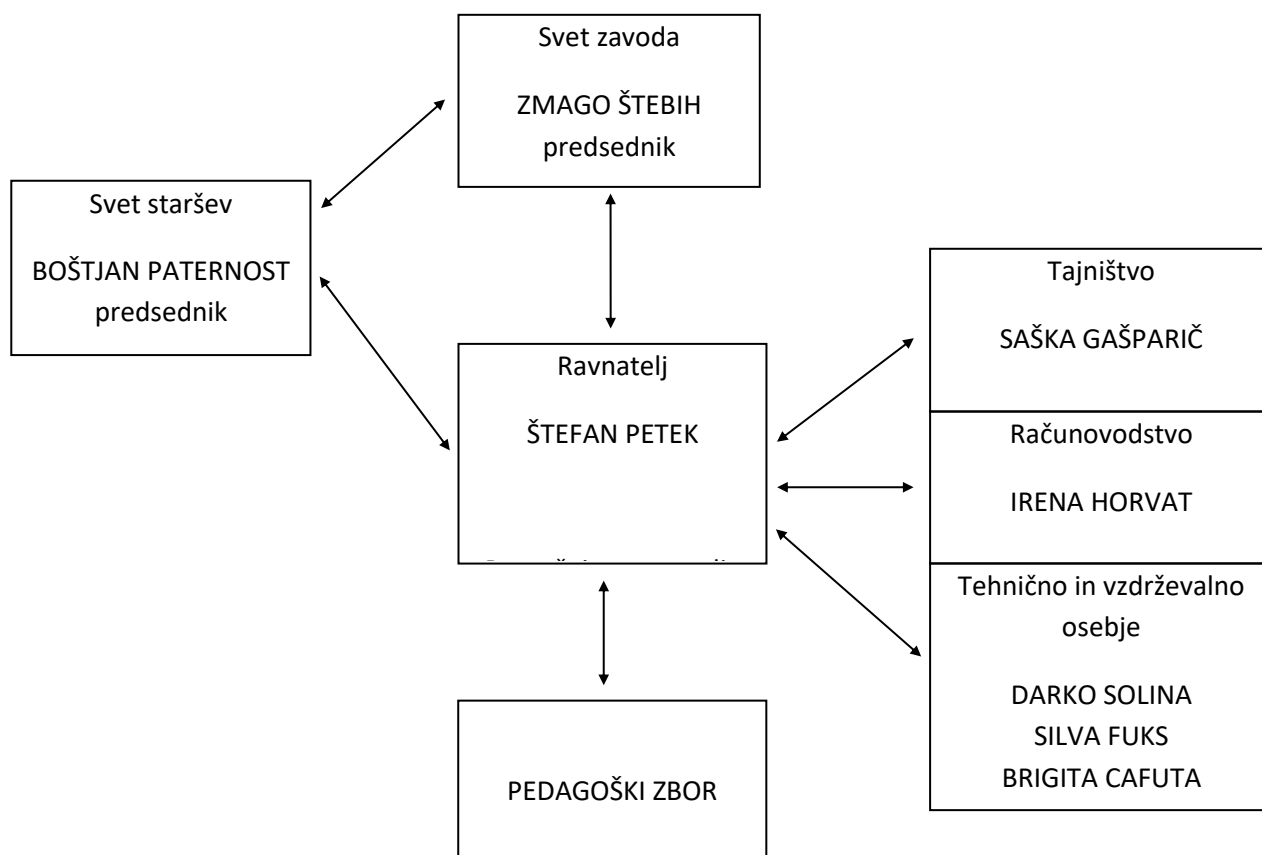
Svet zavoda

ZMAGO ŠTEBIH
predsednik

Svet staršev

BOŠTJAN PATERNOST
predsednik

Ravnatelj

ŠTEFAN PETEK

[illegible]

Tajništvo

SAŠKA GAŠPARIČ

Računovodstvo

IRENA HORVAT

Tehnično in vzdrževalno osebje

DARKO SOLINA
SILVA FUKS
BRIGITA CAFUTA

PEDAGOŠKI ZBOR